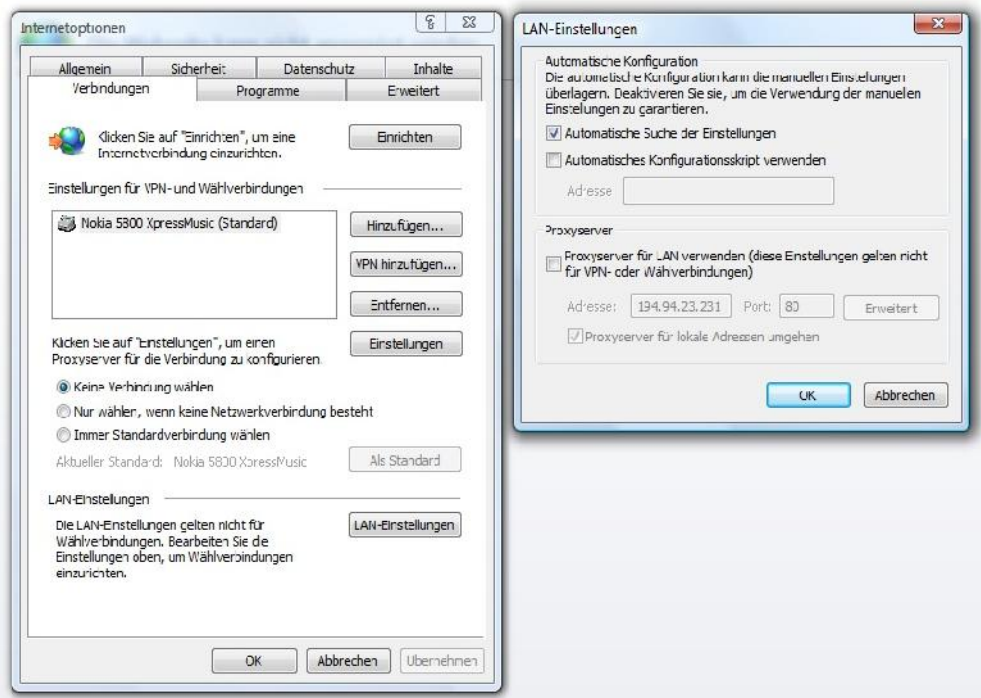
Internetoptionen

Allgemein | Sicherheit | Datenschutz | Inhalte
Verbindungen | Programme | Erweitert

Klicken Sie auf "Einrichten", um eine Internetverbindung einzurichten.

Einrichten

Einstellungen für VPN- und Wählverbindungen

Nokia 5800 XpressMusic (Standard)

Hinzufügen...

VPN hinzufügen...

Entfernen...

Klicken Sie auf "Einstellungen", um einen Proxyserver für die Verbindung zu konfigurieren.

Einstellungen

Keine Verbindung wählen

Nur wählen, wenn keine Netzwerkverbindung besteht

Immer Standardverbindung wählen

Aktueller Standard: Nokia 5800 XpressMusic

Als Standard

LAN-Einstellungen

Die LAN-Einstellungen gelten nicht für Wählverbindungen. Bearbeiten Sie die Einstellungen oben, um Wählverbindungen einzurichten.

LAN-Einstellungen

OK | Abbrechen | Übernehmen

LAN-Einstellungen

Automatische Konfiguration

Die automatische Konfiguration kann die manuellen Einstellungen überlagern. Deaktivieren Sie sie, um die Verwendung der manuellen Einstellungen zu garantieren.

Automatische Suche der Einstellungen

Automatisches Konfigurationsskript verwenden

Adresse

Proxyserver

Proxyserver für LAN verwenden (diese Einstellungen gelten nicht für VPN- oder Wählverbindungen)

Adresse: 194.94.23.231 Port: 80 Erweitert

Proxyserver für lokale Adressen umgehen

OK | Abbrechen